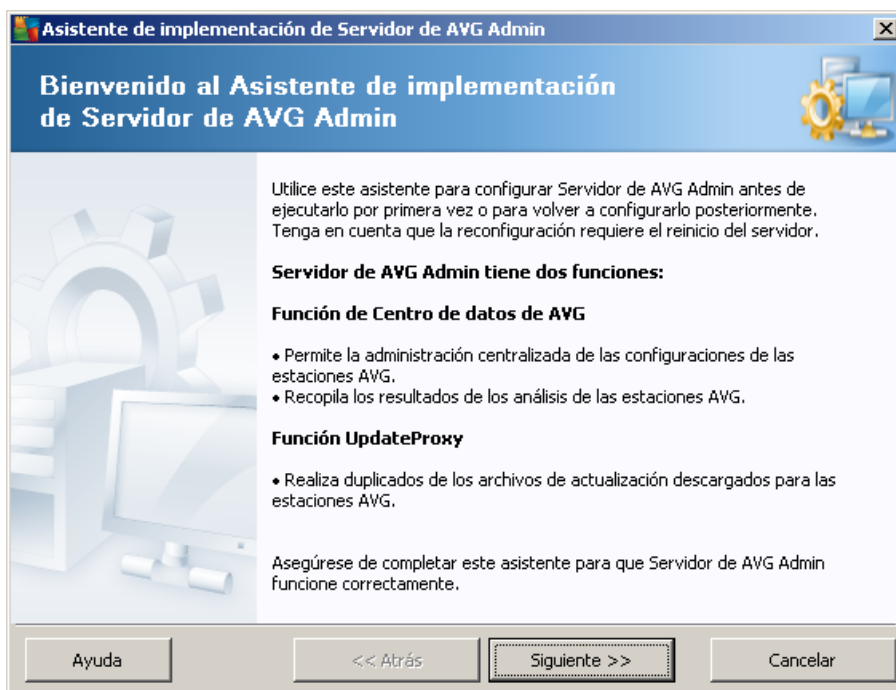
Asistente de implementación de Servidor de AVG Admin

Bienvenido al Asistente de implementación de Servidor de AVG Admin

Utilice este asistente para configurar Servidor de AVG Admin antes de ejecutarlo por primera vez o para volver a configurarlo posteriormente. Tenga en cuenta que la reconfiguración requiere el reinicio del servidor.

Servidor de AVG Admin tiene dos funciones:

Función de Centro de datos de AVG

• Permite la administración centralizada de las configuraciones de las estaciones AVG.
• Recopila los resultados de los análisis de las estaciones AVG.

Función UpdateProxy

• Realiza duplicados de los archivos de actualización descargados para las estaciones AVG.

Asegúrese de completar este asistente para que Servidor de AVG Admin funcione correctamente.

Ayuda | << Atrás | Siguiente >> | Cancelar